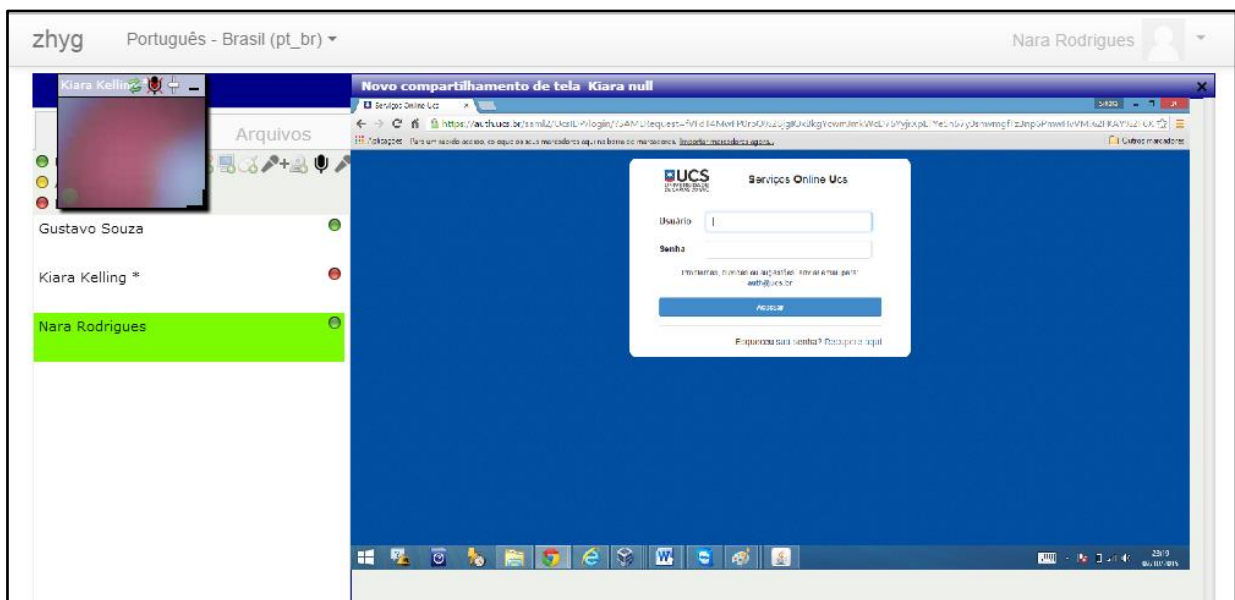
zhyg Português - Brasil (pt_br) ▾

Nara Rodrigues

Kiara Kelling

Arquivos

Gustavo Souza

Kiara Kelling *

Nara Rodrigues

Novo compartilhamento de tela Kiara null

Serviços Online Ucs

https://auth.ucs.br/saml2/idp/SSOService.php?SAMLRequest=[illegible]

Aplicações Para um acesso rápido, coloque os seus marcadores aqui na barra de marcadores. Importar marcadores agora...

Outros marcadores

UCS

Serviços Online Ucs

Usuário

Senha

Problemas, dúvidas ou sugestões, envie email para: auth@ucs.br

Acessar

Esqueceu sua senha? Recupere aqui

23:19